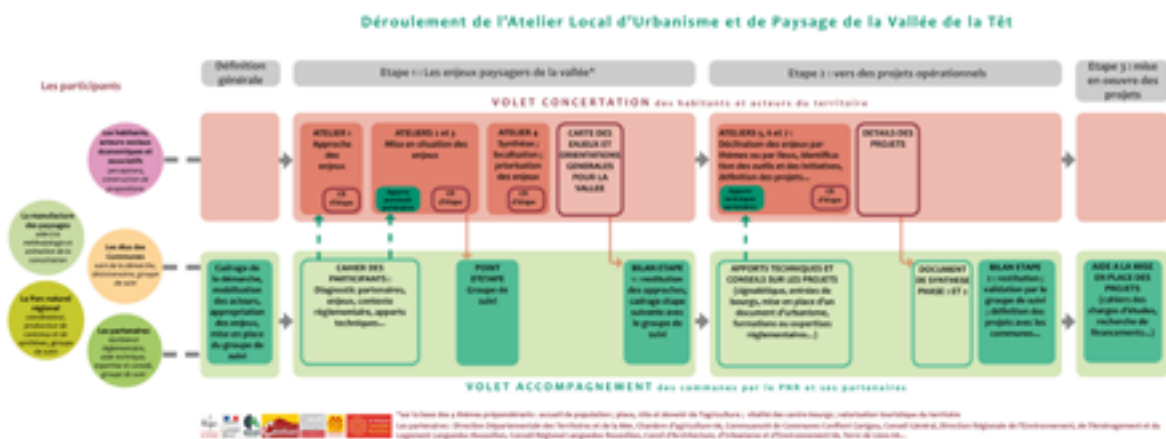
Déroulement de l'Atelier Local d'Urbanisme et de Paysage de la Vallée de la Têt

Les participants

Définition générale

Etape 1 : Les enjeux paysagers de la vallée*

Etape 2 : vers des projets opérationnels

Etape 3 : mise en oeuvre des projets

VOLET CONCERTATION des habitants et acteurs du territoire

Les habitants, acteurs socio-économiques et associatifs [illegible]

ATELIER 1 : Approche des enjeux

ATELIERS 2 et 3 : Mise en situation des enjeux

ATELIER 4 : Synthèse : localisation ; priorisation des enjeux

CARTE DES ENJEUX ET ORIENTATIONS GENERALES POUR LA VALLEE

ATELIERS 5, 6 et 7 : Déclinaison des enjeux par thèmes ou par lieux, identification des outils et des initiatives, définition des projets...

DETAILS DES PROJETS

La manufacture des paysages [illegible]

Les élus des Communes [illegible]

Le Parc naturel régional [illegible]

Les partenaires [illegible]

Cadrage de la démarche, mobilisation des acteurs, appropriation des enjeux, mise en place du groupe de suivi

CAHIER DES PARTICIPANTS : Diagnostic partenaires, enjeux, contexte réglementaire, apports techniques...

POINT D'ETAPE Groupe de suivi

BILAN ETAPE 1 : restitution des approches, cadrage étape suivante avec le groupe de suivi

APPORTS TECHNIQUES ET CONSEILS SUR LES PROJETS (signalétique, entrées de bourgs, mise en place d'un document d'urbanisme, formations ou expertises réglementaires...)

DOCUMENT DE SYNTHESE PHASE 1 ET 2

BILAN ETAPE 2 : restitution, validation par le groupe de suivi, définition des projets avec les communes...

AIDE A LA MISE EN PLACE DES PROJETS (cahiers des charges d'études, recherche de financements...)

VOLET ACCOMPAGNEMENT des communes par le PNR et ses partenaires

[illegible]